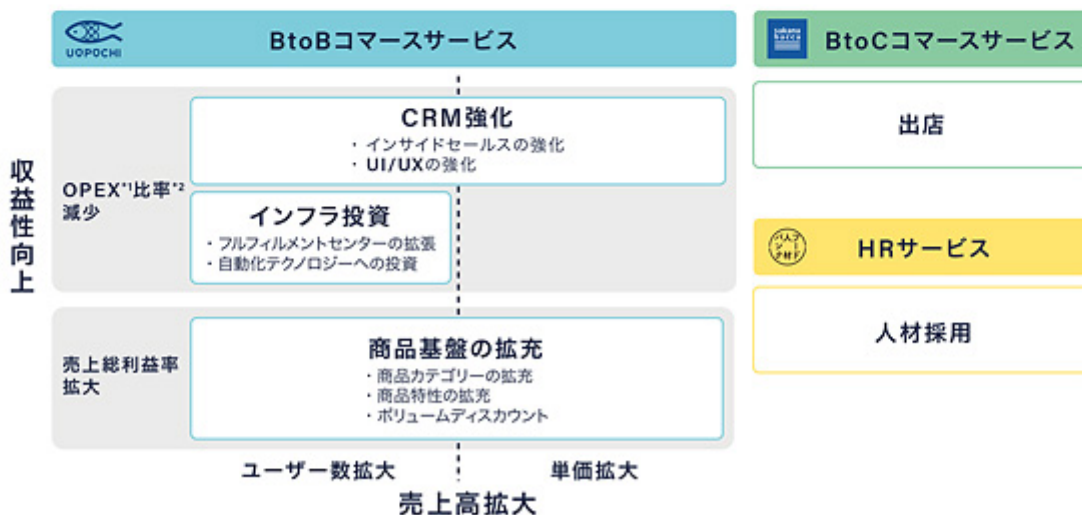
UOPOCHI

BtoBコマースサービス

sakana bacca

BtoCコマースサービス

収益性向上

OPEX*1比率*2減少

CRM強化
・インサイドセールスの強化
・UI/UXの強化

インフラ投資
・フルフィルメントセンターの拡張
・自動化テクノロジーへの投資

売上総利益率拡大

商品基盤の拡充
・商品カテゴリーの拡充
・商品特性の拡充
・ボリュームディスカウント

ユーザー数拡大

単価拡大

売上高拡大

出店

HRサービス

人材採用